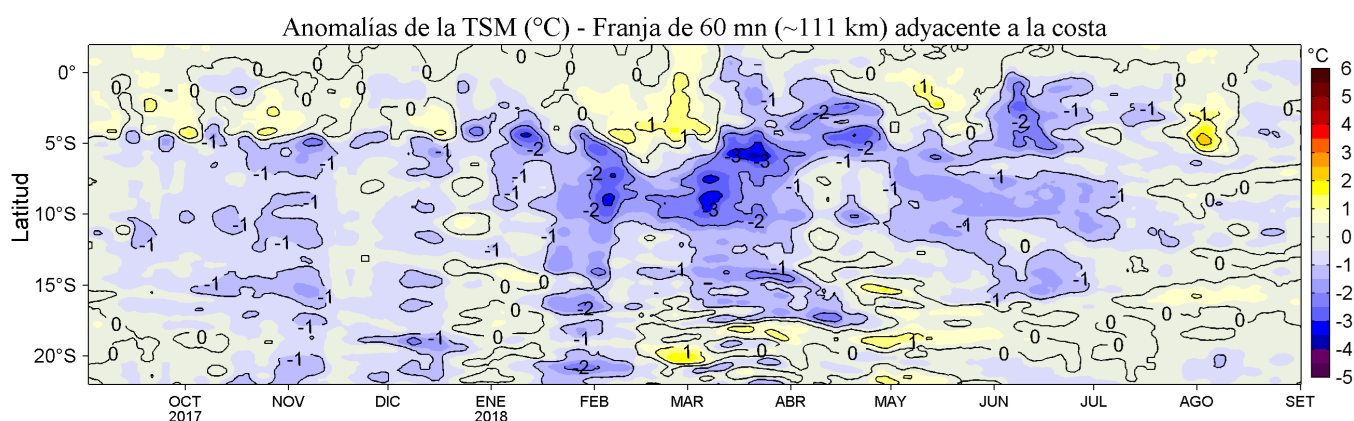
Anomalías de la TSM (°C) - Franja de 60 mn (~111 km) adyacente a la costa

Latitud

0°
5°S
10°S
15°S
20°S

OCT 2017
NOV
DIC
ENE 2018
FEB
MAR
ABR
MAY
JUN
JUL
AGO
SET

°C
6
5
4
3
2
1
0
-1
-2
-3
-4
-5

0 0 0 0 0 0 0 0 0 0 0 0 0 0 0 0 0 0 0 0 0 0 0
-1 -1 -1 -1 -1 -1 -1 -1 -1 -1 -1 -1 -1 -1 -1 -1 -1 -1 -1 -1 -1 -1 -1 -1 -1 -1 -1 -1 -1 -1 -1
-2 -2 -2 -2 -2 -2 -2 -2 -2 -2 -2 -2
-3 -3 -3
1 1 1 1 1 1